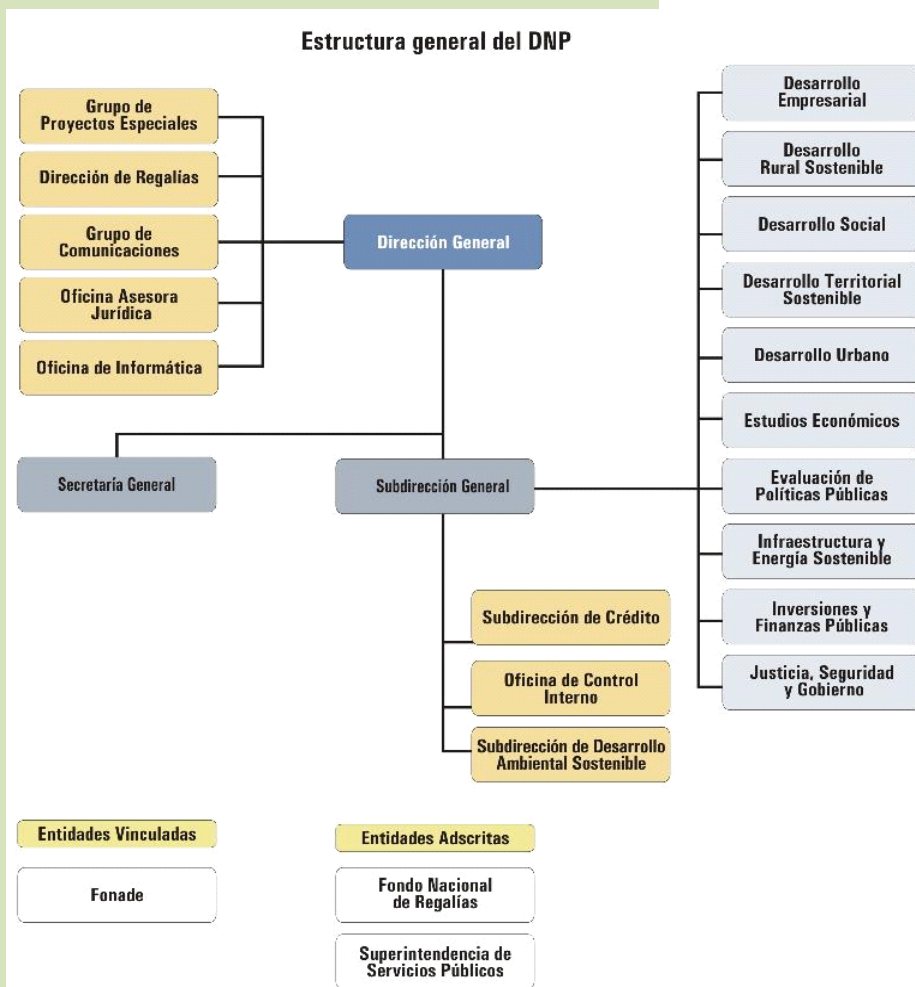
Estructura general del DNP

Grupo de Proyectos Especiales

Dirección de Regalías

Grupo de Comunicaciones

Oficina Asesora Jurídica

Oficina de Informática

Dirección General

Desarrollo Empresarial

Desarrollo Rural Sostenible

Desarrollo Social

Desarrollo Territorial Sostenible

Desarrollo Urbano

Estudios Económicos

Evaluación de Políticas Públicas

Infraestructura y Energía Sostenible

Inversiones y Finanzas Públicas

Justicia, Seguridad y Gobierno

Secretaría General

Subdirección General

Subdirección de Crédito

Oficina de Control Interno

Subdirección de Desarrollo Ambiental Sostenible

Entidades Vinculadas

Fonade

Entidades Adscritas

Fondo Nacional de Regalías

Superintendencia de Servicios Públicos